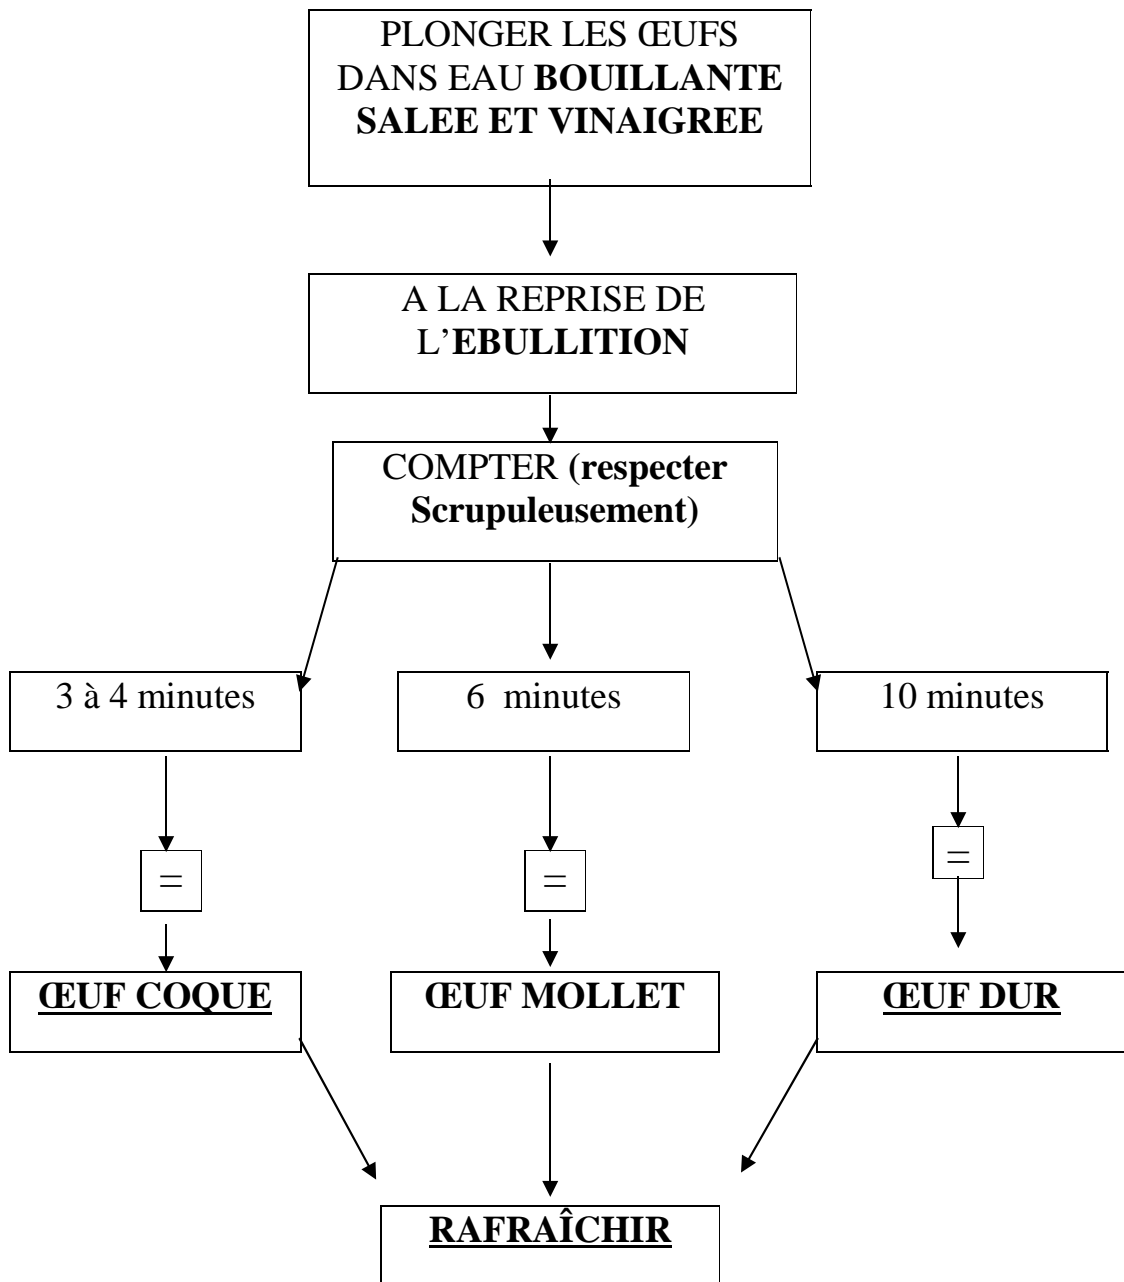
PLONGER LES ŒUFS DANS EAU BOUILLANTE SALEE ET VINAIGREE

A LA REPRISE DE L'EBULLITION

COMPTER (respecter Scrupuleusement)

3 à 4 minutes

6 minutes

10 minutes

=

=

=

ŒUF COQUE

ŒUF MOLLET

ŒUF DUR

RAFRAÎCHIR